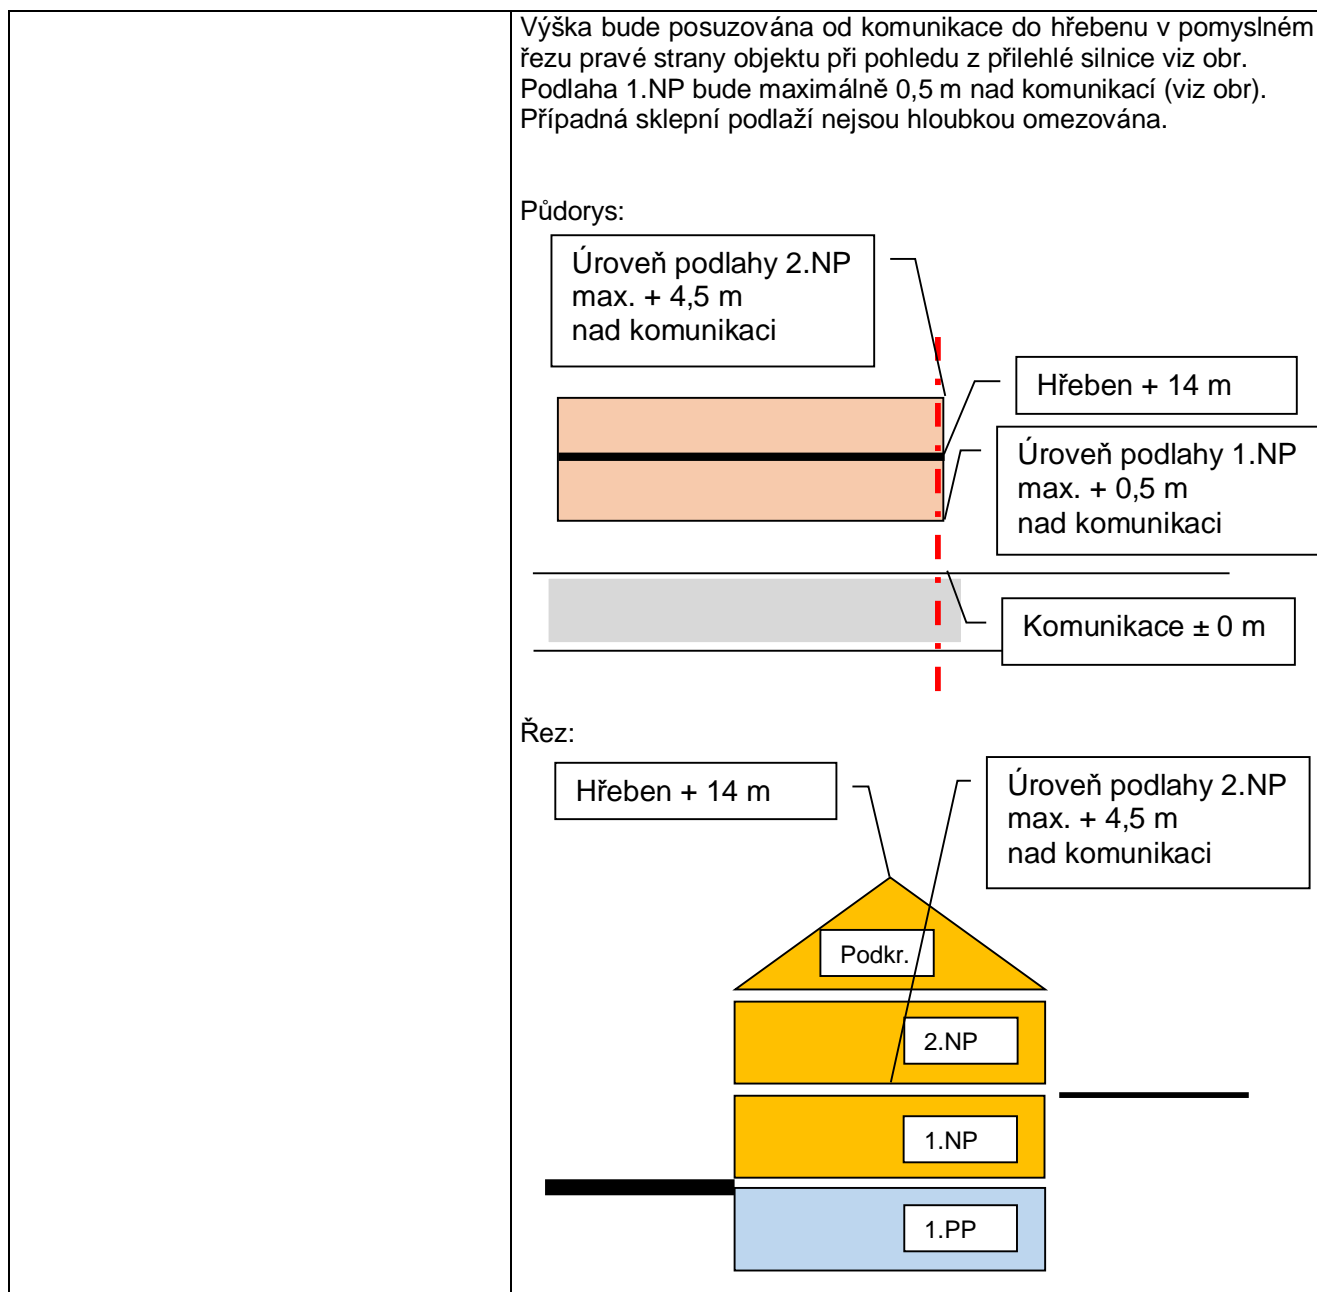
Výška bude posuzována od komunikace do hřebenu v pomyslném řezu pravé strany objektu při pohledu z přilehlé silnice viz obr. Podlaha 1.NP bude maximálně 0,5 m nad komunikací (viz obr). Případná sklepní podlaží nejsou hloubkou omezována.

Půdorys:

Úroveň podlahy 2.NP
max. + 4,5 m
nad komunikaci

Hřeben + 14 m

Úroveň podlahy 1.NP
max. + 0,5 m
nad komunikaci

Komunikace ± 0 m

Řez:

Hřeben + 14 m

Úroveň podlahy 2.NP
max. + 4,5 m
nad komunikaci

Podkr.

2.NP

1.NP

1.PP